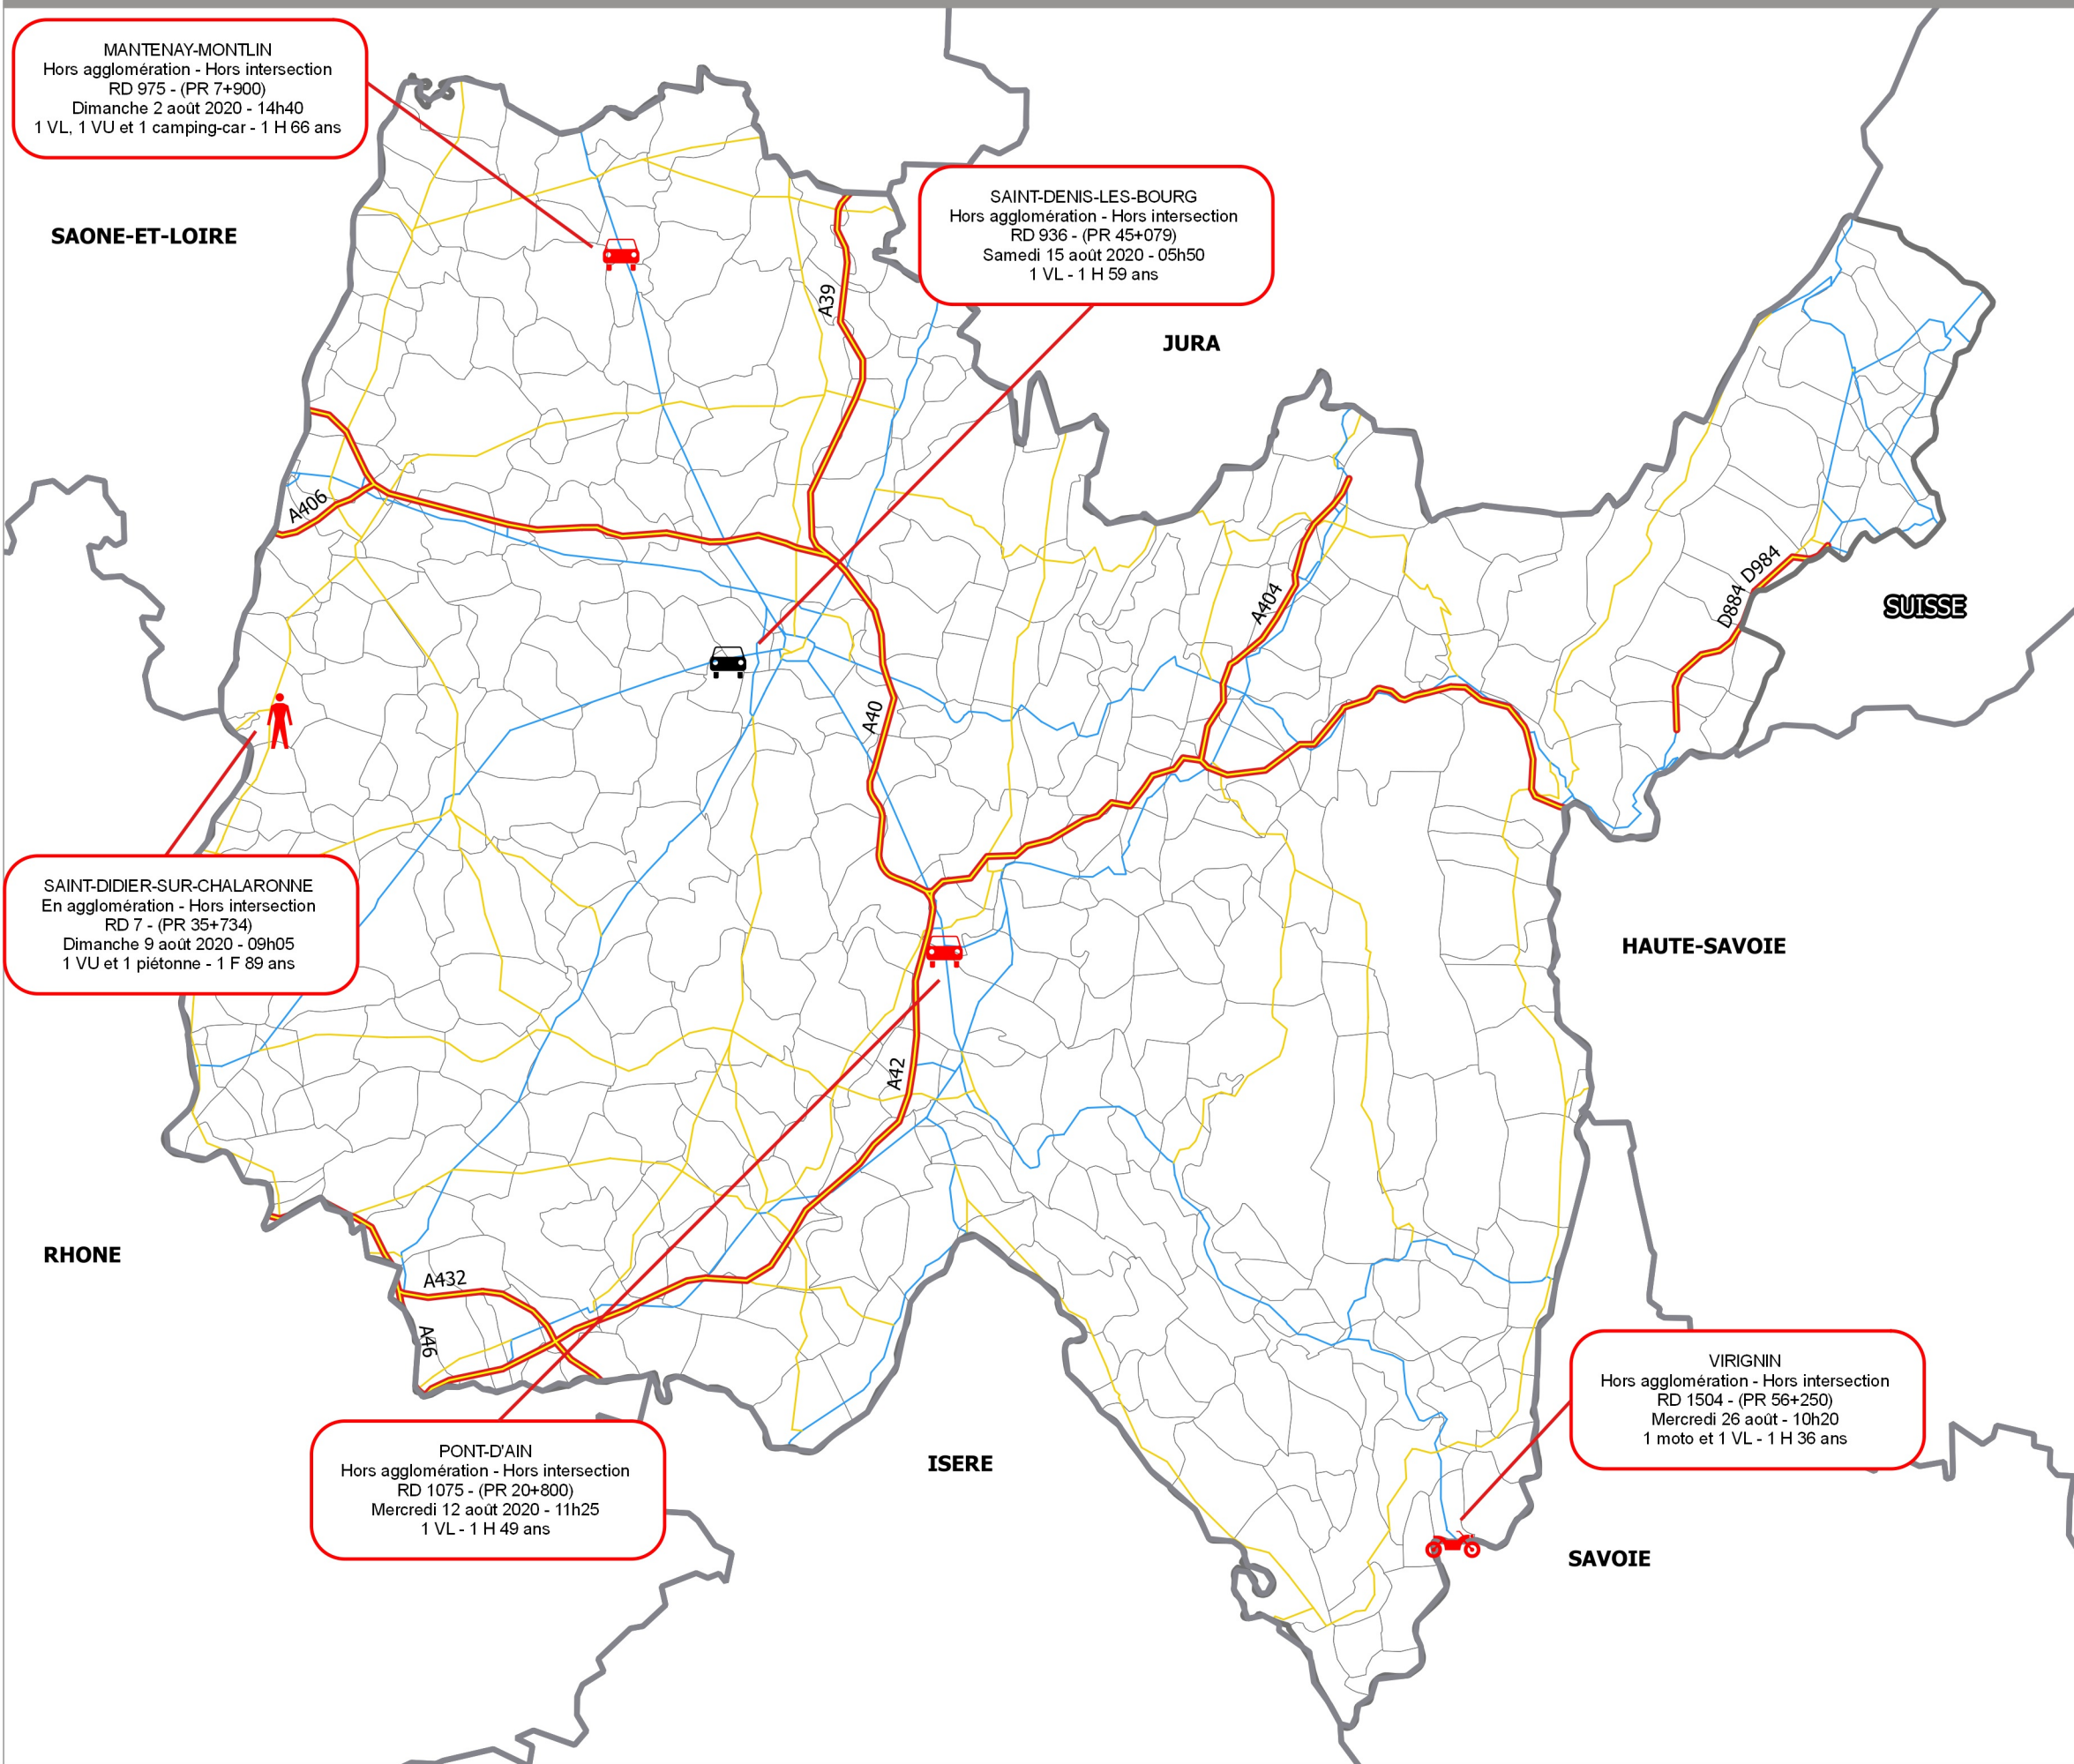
MANTENAY-MONTLIN
Hors agglomération - Hors intersection
RD 975 - (PR 7+900)
Dimanche 2 août 2020 - 14h40
1 VL, 1 VU et 1 camping-car - 1 H 66 ans

SAONE-ET-LOIRE

SAINT-DENIS-LES-BOURG
Hors agglomération - Hors intersection
RD 936 - (PR 45+079)
Samedi 15 août 2020 - 05h50
1 VL - 1 H 59 ans

JURA

A39

A406

A40

A404

D884

D984

SUISSE

SAINT-DIDIER-SUR-CHALARONNE
En agglomération - Hors intersection
RD 7 - (PR 35+734)
Dimanche 9 août 2020 - 09h05
1 VU et 1 piétonne - 1 F 89 ans

HAUTE-SAVOIE

A42

RHONE

A432

A46

PONT-D'AIN
Hors agglomération - Hors intersection
RD 1075 - (PR 20+800)
Mercredi 12 août 2020 - 11h25
1 VL - 1 H 49 ans

ISERE

VIRIGNIN
Hors agglomération - Hors intersection
RD 1504 - (PR 56+250)
Mercredi 26 août - 10h20
1 moto et 1 VL - 1 H 36 ans

SAVOIE